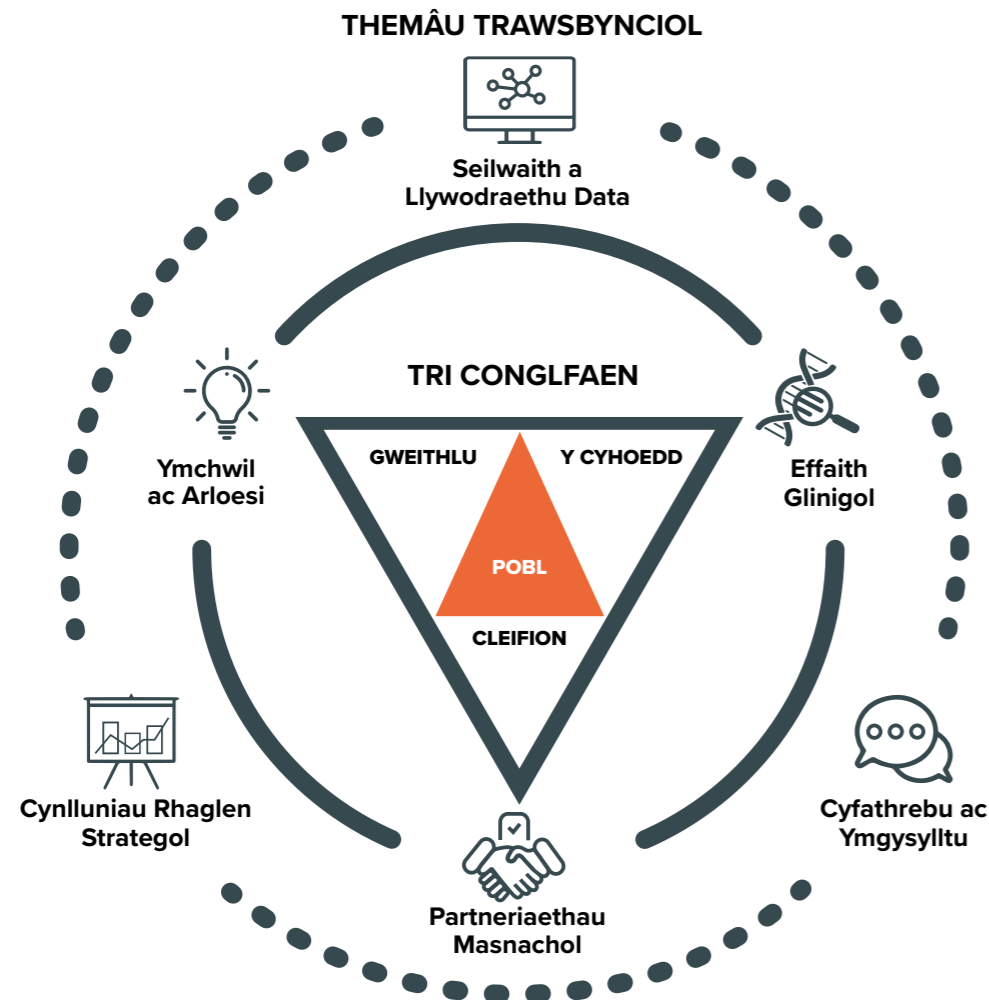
THEMÂU TRAWSBYNCIOL

Seilwaith a Llywodraethu Data

TRI CONGLFAEN

Ymchwil ac Arloesi

Effaith Glinigol

GWEITHLU

Y CYHOEDD

POBL

CLEIFION

Cynlluniau Rhaglen Strategol

Cyfathrebu ac Ymgysylltu

Partneriaethau Masnachol